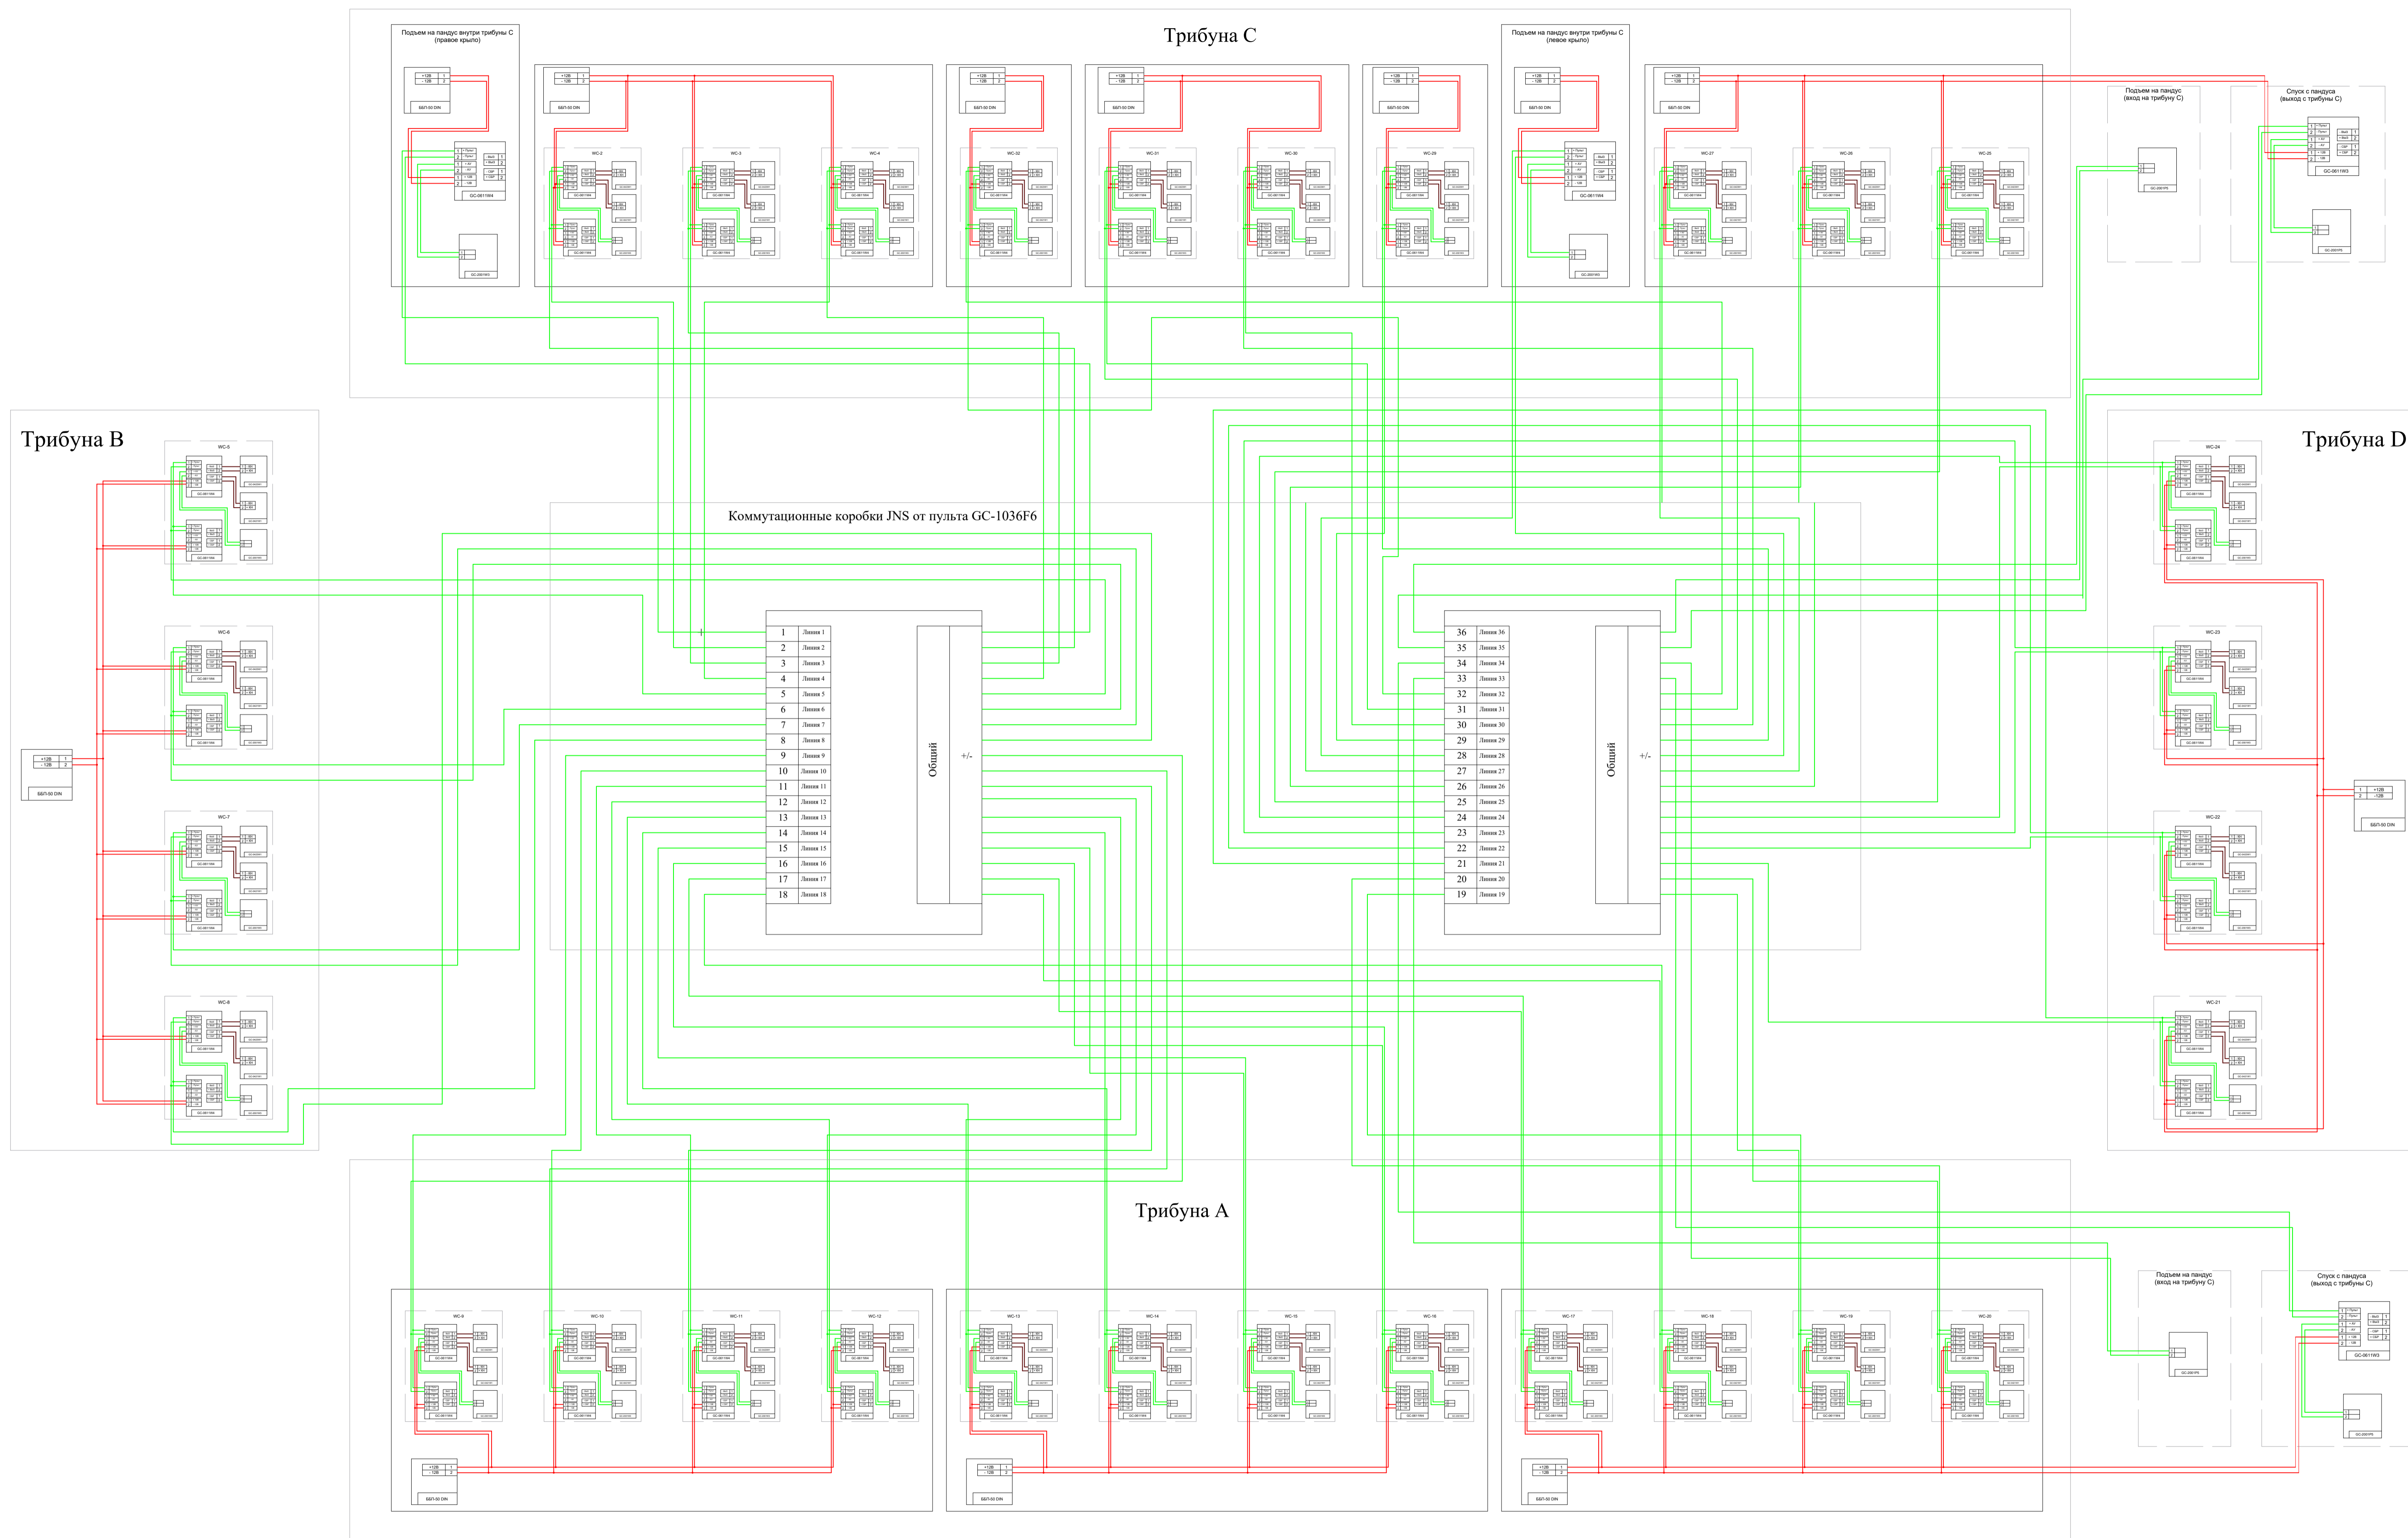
Трибуна C

Подъем на пандус внутри трибуны C (правое крыло)

+12В 1
-12В 2
БбП-50 DIN

GC-0611W4

GC-2001W3

WC-2
WC-3
WC-4

WC-32
WC-31
WC-30
WC-29

Подъем на пандус внутри трибуны C (левое крыло)

WC-27
WC-26
WC-25

Подъем на пандус (вход на трибуну C)

Спуск с пандуса (выход с трибуны C)

GC-0611W3

Трибуна B

WC-5
WC-6
WC-7
WC-8

+12В 1
-12В 2
БбП-50 DIN

Трибуна D

WC-24
WC-23
WC-22
WC-21

+12В
-12В
БбП-50 DIN

Коммутационные коробки JNS от пульта GC-1036F6

| 1 | Линия 1 |
|---|---|
| 2 | Линия 2 |
| 3 | Линия 3 |
| 4 | Линия 4 |
| 5 | Линия 5 |
| 6 | Линия 6 |
| 7 | Линия 7 |
| 8 | Линия 8 |
| 9 | Линия 9 |
| 10 | Линия 10 |
| 11 | Линия 11 |
| 12 | Линия 12 |
| 13 | Линия 13 |
| 14 | Линия 14 |
| 15 | Линия 15 |
| 16 | Линия 16 |
| 17 | Линия 17 |
| 18 | Линия 18 |

Общий
+/-

| 36 | Линия 36 |
|---|---|
| 35 | Линия 35 |
| 34 | Линия 34 |
| 33 | Линия 33 |
| 32 | Линия 32 |
| 31 | Линия 31 |
| 30 | Линия 30 |
| 29 | Линия 29 |
| 28 | Линия 28 |
| 27 | Линия 27 |
| 26 | Линия 26 |
| 25 | Линия 25 |
| 24 | Линия 24 |
| 23 | Линия 23 |
| 22 | Линия 22 |
| 21 | Линия 21 |
| 20 | Линия 20 |
| 19 | Линия 19 |

Общий
+/-

Трибуна A

WC-9
WC-10
WC-11
WC-12
WC-13
WC-14
WC-15
WC-16
WC-17
WC-18
WC-19
WC-20

Подъем на пандус (вход на трибуну C)

Спуск с пандуса (выход с трибуны C)

GC-0611W3

+12В 1
-12В 2
БбП-50 DIN